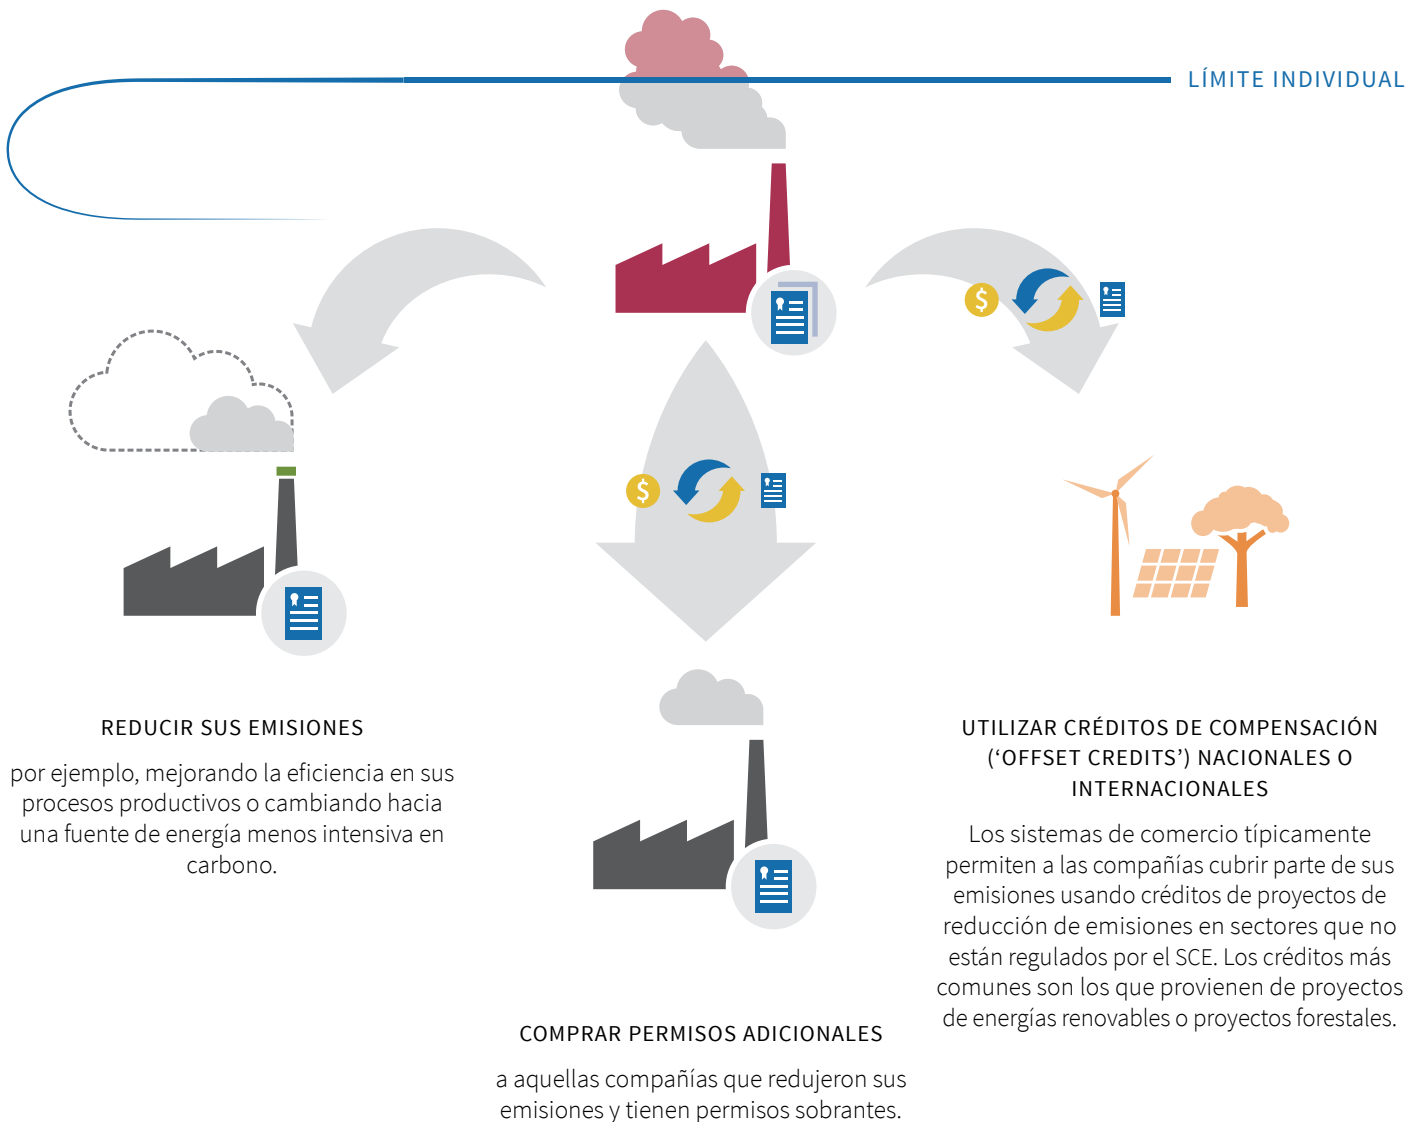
LÍMITE INDIVIDUAL

$

$

REDUCIR SUS EMISIONES

por ejemplo, mejorando la eficiencia en sus procesos productivos o cambiando hacia una fuente de energía menos intensiva en carbono.

UTILIZAR CRÉDITOS DE COMPENSACIÓN (‘OFFSET CREDITS’) NACIONALES O INTERNACIONALES

Los sistemas de comercio típicamente permiten a las compañías cubrir parte de sus emisiones usando créditos de proyectos de reducción de emisiones en sectores que no están regulados por el SCE. Los créditos más comunes son los que provienen de proyectos de energías renovables o proyectos forestales.

COMPRAR PERMISOS ADICIONALES

a aquellas compañías que redujeron sus emisiones y tienen permisos sobrantes.